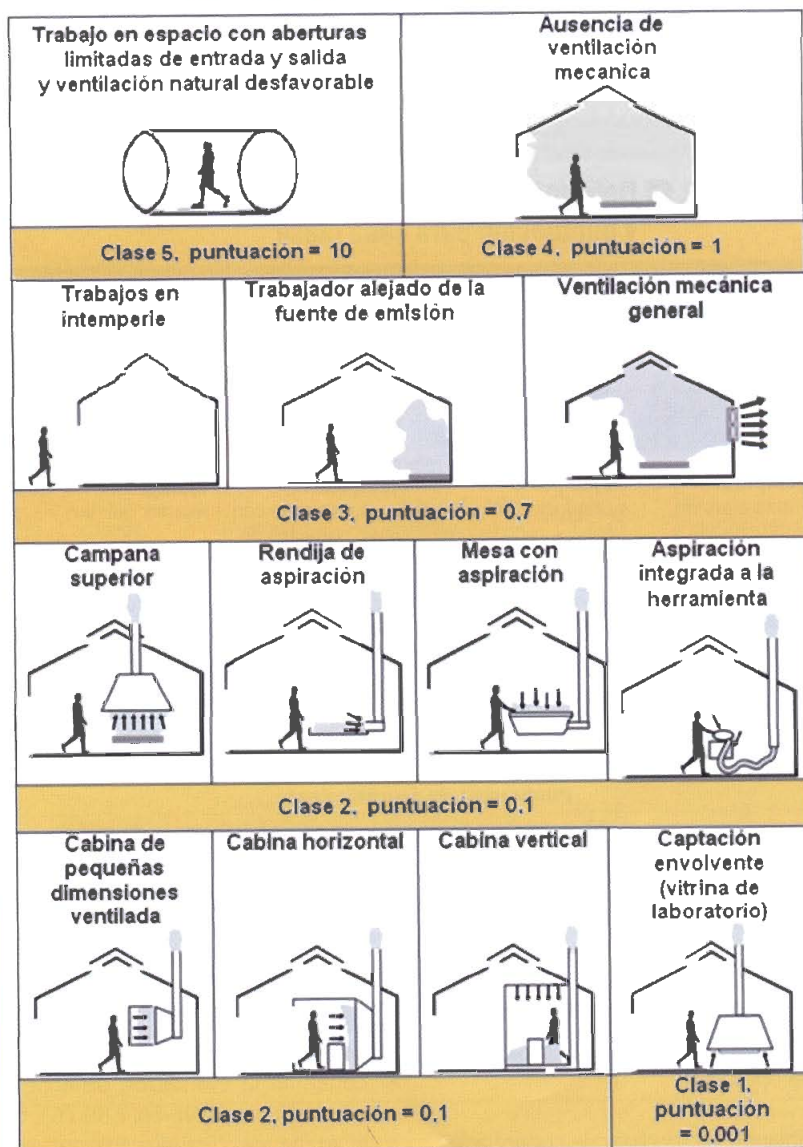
| Trabajo en espacio con aberturas limitadas de entrada y salida y ventilación natural desfavorable | Ausencia de ventilación mecanica |
|---|---|
| Clase 5, puntuación = 10 | Clase 4, puntuación = 1 |

| Trabajos en intemperie | Trabajador alejado de la fuente de emisión | Ventilación mecánica general |
|---|---|---|
| Clase 3, puntuación = 0,7 | | |

| Campana superior | Rendija de aspiración | Mesa con aspiración | Aspiración integrada a la herramienta |
|---|---|---|---|
| Clase 2, puntuación = 0,1 | | | |

| Cabina de pequeñas dimensiones ventilada | Cabina horizontal | Cabina vertical | Captación envolvente (vitrina de laboratorio) |
|---|---|---|---|
| Clase 2, puntuación = 0,1 | | | Clase 1, puntuación = 0,001 |